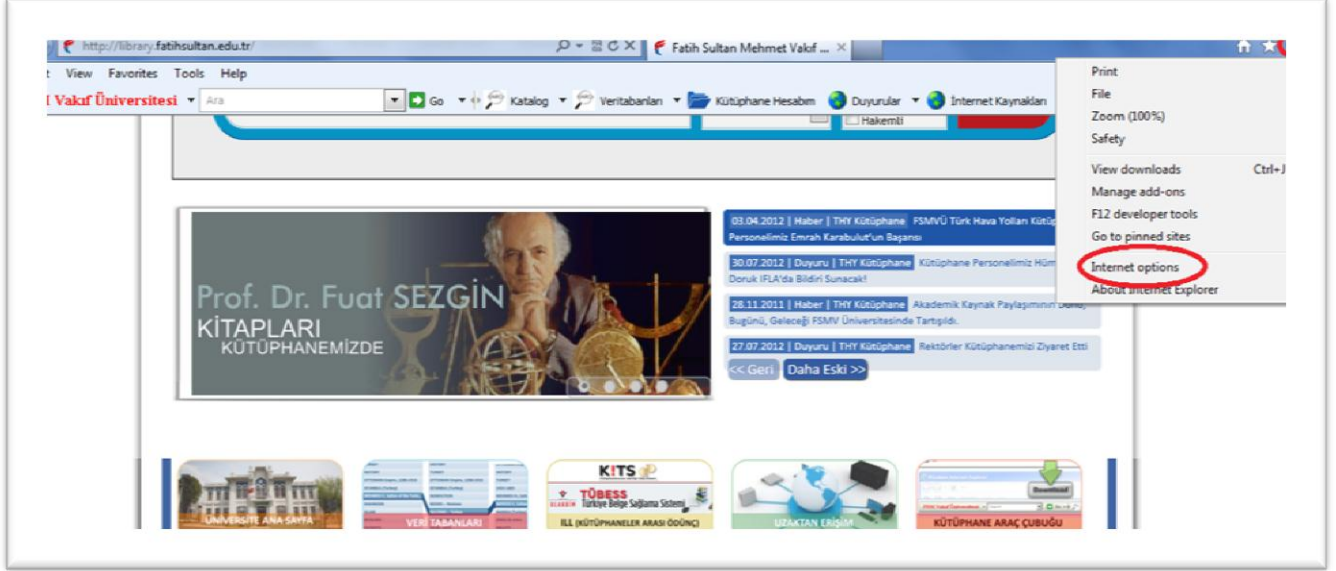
http://library.fatihsultan.edu.tr/
Fatih Sultan Mehmet Vakıf ...

t View Favorites Tools Help

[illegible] Vakıf Üniversitesi Ara Go Katalog Veritabanları Kütüphane Hesabım Duyurular İnternet Kaynakları

Hakemli

Print
File
Zoom (100%)
Safety
View downloads Ctrl+J
Manage add-ons
F12 developer tools
Go to pinned sites
Internet options
About Internet Explorer

Prof. Dr. Fuat SEZGİN
KİTAPLARI
KÜTÜPHANEMİZDE

03.04.2012 | Haber | THY Kütüphane FSMVÜ Türk Hava Yolları Kütüp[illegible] Personelimiz Emrah Karabulut'un Başarısı

30.07.2012 | Duyuru | THY Kütüphane Kütüphane Personelimiz Hüm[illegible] Doruk IFLA'da Bildiri Sunacak!

28.11.2011 | Haber | THY Kütüphane Akademik Kaynak Paylaşımının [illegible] Bugünü, Geleceği FSMV Üniversitesinde Tartışıldı.

27.07.2012 | Duyuru | THY Kütüphane Rektörler Kütüphanemizi Ziyaret Etti

<< Geri Daha Eski >>

ÜNİVERSİTE ANA SAYFA
VERİ TABANLARI
KITS
TÜBESS Türkiye Belge Sağlama Sistemi
ILL (KÜTÜPHANELER ARASI ÖDÜNÇ)
UZAKTAN ERİŞİM
Download
KÜTÜPHANE ARAÇ ÇUBUĞU